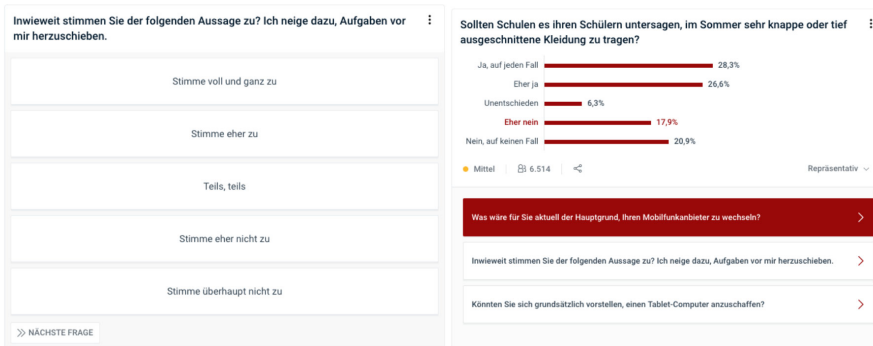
Inwieweit stimmen Sie der folgenden Aussage zu? Ich neige dazu, Aufgaben vor mir herzuschieben.

Stimme voll und ganz zu

Stimme eher zu

Teils, teils

Stimme eher nicht zu

Stimme überhaupt nicht zu

≫ NÄCHSTE FRAGE

Sollten Schulen es ihren Schülern untersagen, im Sommer sehr knappe oder tief ausgeschnittene Kleidung zu tragen?

Ja, auf jeden Fall 28,3%
Eher ja 26,6%
Unentschieden 6,3%
Eher nein 17,9%
Nein, auf keinen Fall 20,9%

Mittel | 6.514 |

Repräsentativ

Was wäre für Sie aktuell der Hauptgrund, Ihren Mobilfunkanbieter zu wechseln?

Inwieweit stimmen Sie der folgenden Aussage zu? Ich neige dazu, Aufgaben vor mir herzuschieben.

Könnten Sie sich grundsätzlich vorstellen, einen Tablet-Computer anzuschaffen?